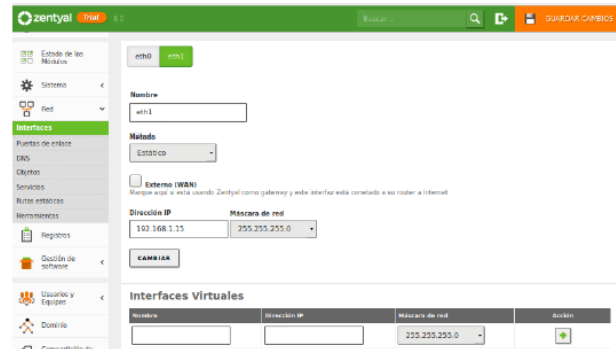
zentyal Trial 8.0

Buscar...

GUARDAR CAMBIOS

Estado de los Módulos

Sistema

Red

Interfaces

Puertas de enlace

DNS

Objetos

Servicios

Rutas estáticas

Herramientas

Registros

Gestión de software

Usuarios y Equipos

Dominio

Compartición de

eth0 eth1

Nombre

eth1

Método

Estático

Externo (WAN)

Marque aquí si está usando Zentyal como gateway y este interfaz está conectado a su router a Internet

Dirección IP

192.168.1.15

Máscara de red

255.255.255.0

CAMBIAR

Interfaces Virtuales

| Nombre | Dirección IP | Máscara de red | Acción |
|---|---|---|---|
| | | 255.255.255.0 | |